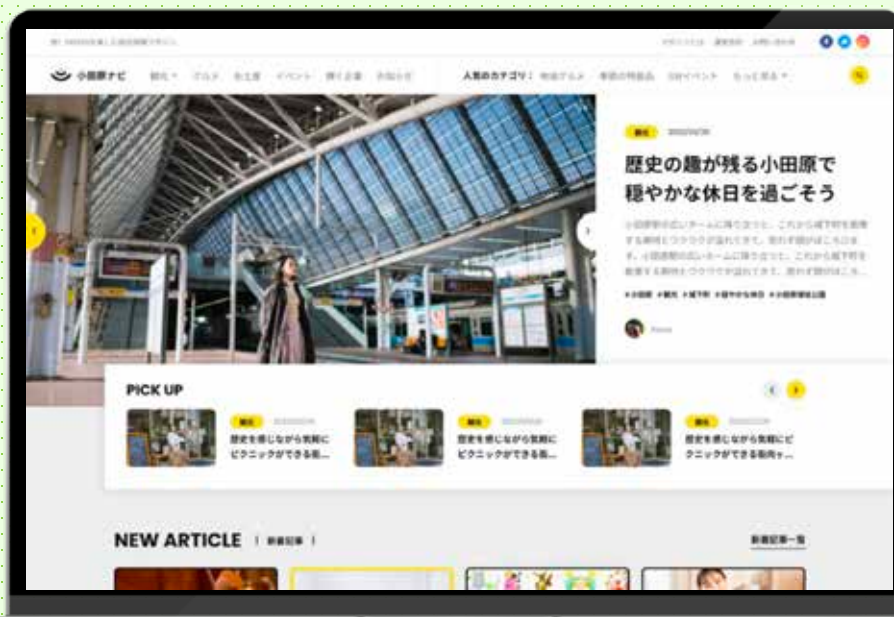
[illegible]

小田原ナビ 観光 グルメ お土産 イベント 暮らし企業 お知らせ 人気のカテゴリ： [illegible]

観光 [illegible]

歴史の趣が残る小田原で穏やかな休日を過ごそう

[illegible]

#小田原 #観光 #城下町 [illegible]

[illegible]

PICK UP

観光 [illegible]
歴史を感じながら気軽にピクニックができる街…

観光 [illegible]
歴史を感じながら気軽にピクニックができる街…

観光 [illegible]
歴史を感じながら気軽にピクニックができる街内ャ…

NEW ARTICLE | 新着記事 |

新着記事一覧